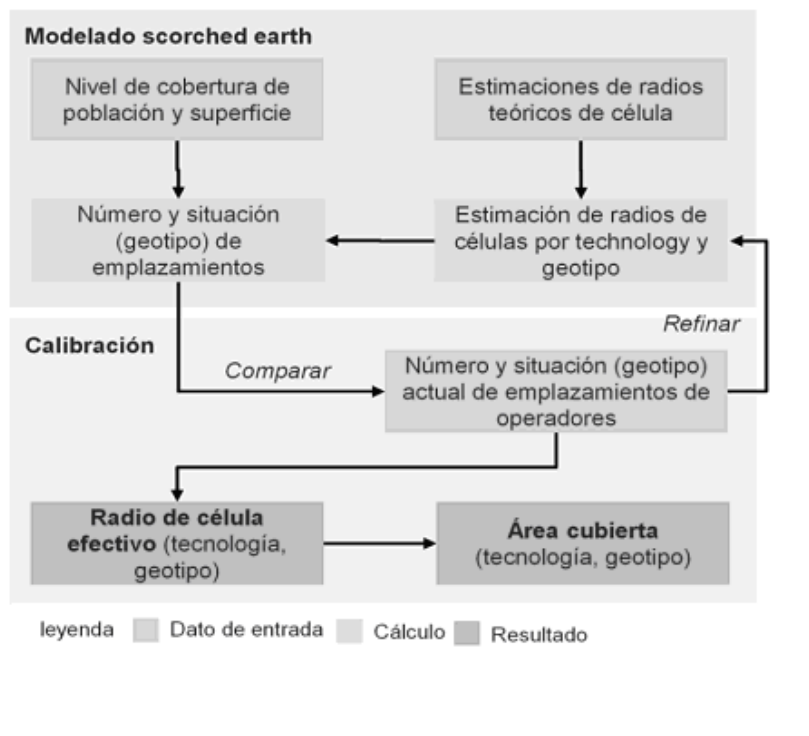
Modelado scorched earth

Nivel de cobertura de población y superficie

Estimaciones de radios teóricos de célula

Número y situación (geotipo) de emplazamientos

Estimación de radios de células por technology y geotipo

Refinar

Calibración

Comparar

Número y situación (geotipo) actual de emplazamientos de operadores

**Radio de célula efectivo** (tecnología, geotipo)

**Área cubierta** (tecnología, geotipo)

leyenda Dato de entrada Cálculo Resultado